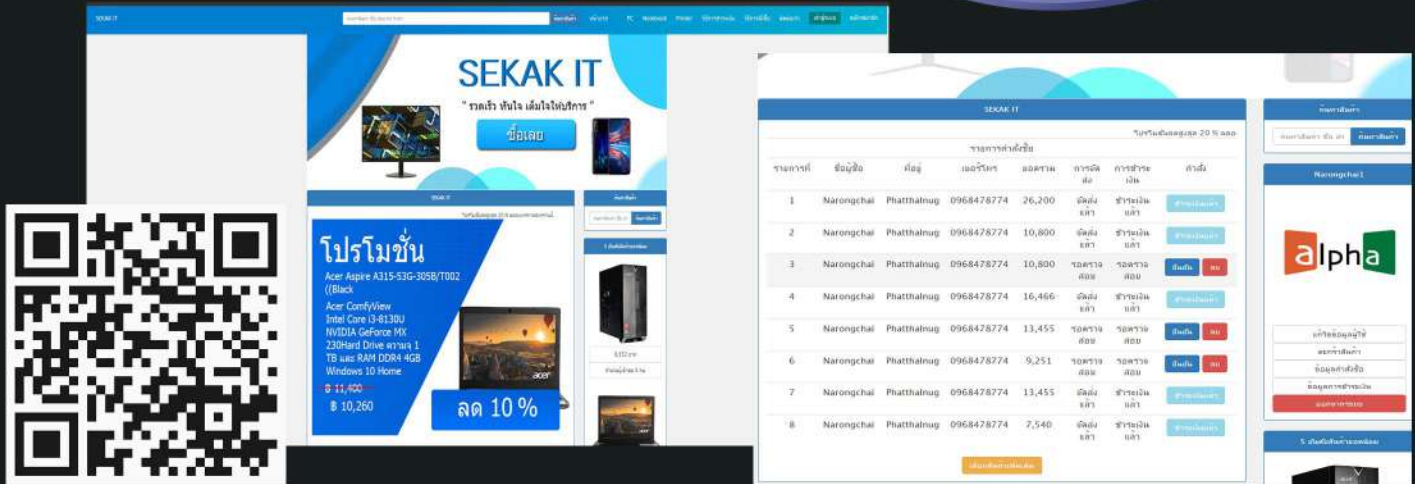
SEKAK IT

SEKAK IT
" รวดเร็ว ทันใจ เต็มใจให้บริการ "
ซื้อเลย

SEKAK IT

โปรโมชั่น
Acer Aspire A315-53G-305B/T002 ((Black
Acer ComfyView Intel Core i3-8130U NVIDIA GeForce MX 230Hard Drive ความจุ 1 TB และ RAM DDR4 4GB Windows 10 Home
฿ 11,400
฿ 10,260
ลด 10 %

SEKAK IT
รายการคำสั่งซื้อ

| รายการที่ | ชื่อผู้ซื้อ | ที่อยู่ | เบอร์โทร | ยอดรวม | การจัดส่ง | การชำระเงิน | คำสั่ง |
|---|---|---|---|---|---|---|---|
| 1 | Narongchai | Phatthalnug | 0968478774 | 26,200 | จัดส่งแล้ว | ชำระเงินแล้ว | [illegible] |
| 2 | Narongchai | Phatthalnug | 0968478774 | 10,800 | จัดส่งแล้ว | ชำระเงินแล้ว | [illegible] |
| 3 | Narongchai | Phatthalnug | 0968478774 | 10,800 | รอตรวจสอบ | รอตรวจสอบ | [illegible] ลบ |
| 4 | Narongchai | Phatthalnug | 0968478774 | 16,466 | จัดส่งแล้ว | ชำระเงินแล้ว | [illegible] |
| 5 | Narongchai | Phatthalnug | 0968478774 | 13,455 | รอตรวจสอบ | รอตรวจสอบ | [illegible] ลบ |
| 6 | Narongchai | Phatthalnug | 0968478774 | 9,251 | รอตรวจสอบ | รอตรวจสอบ | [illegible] ลบ |
| 7 | Narongchai | Phatthalnug | 0968478774 | 13,455 | จัดส่งแล้ว | ชำระเงินแล้ว | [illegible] |
| 8 | Narongchai | Phatthalnug | 0968478774 | 7,540 | จัดส่งแล้ว | ชำระเงินแล้ว | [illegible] |

ค้นหาสินค้า
Narongchai1
alpha
ข้อมูลคำสั่งซื้อ